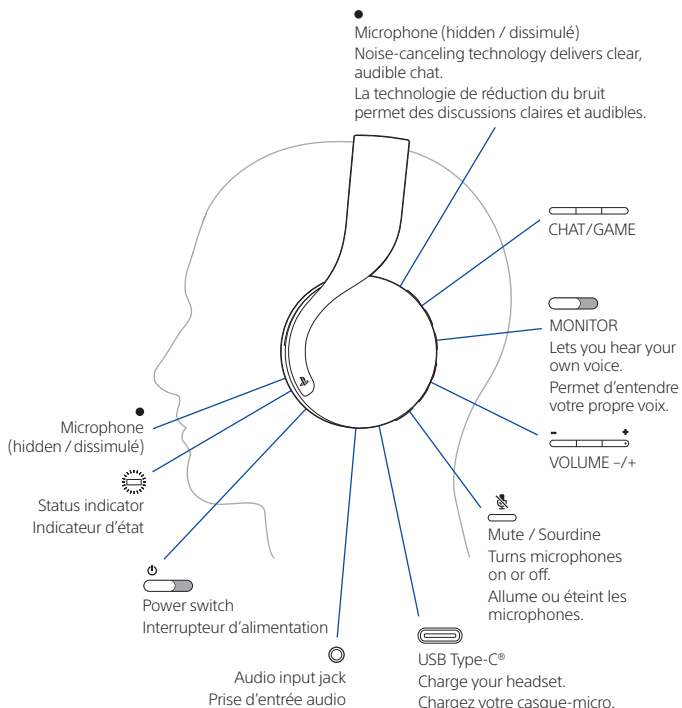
Microphone (hidden / dissimulé)
Noise-canceling technology delivers clear, audible chat.
La technologie de réduction du bruit permet des discussions claires et audibles.

CHAT/GAME

MONITOR
Lets you hear your own voice.
Permet d'entendre votre propre voix.

–
+
VOLUME –/+

Microphone
(hidden / dissimulé)

Status indicator
Indicateur d'état

Mute / Sourdine
Turns microphones on or off.
Allume ou éteint les microphones.

Power switch
Interrupteur d'alimentation

Audio input jack
Prise d'entrée audio

USB Type-C®
Charge your headset.
Chargez votre casque-micro.